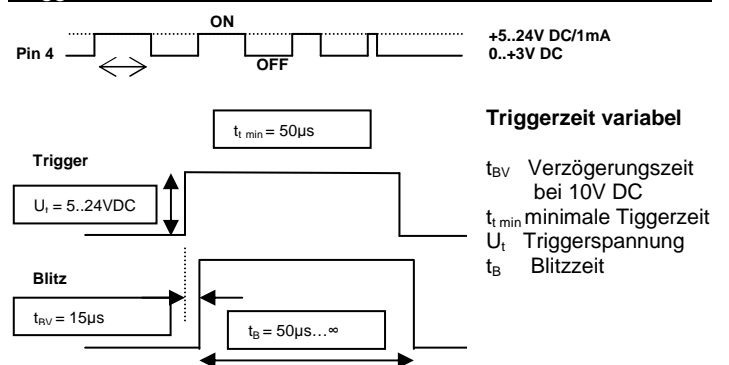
ON

Pin 4

OFF

+5..24V DC/1mA
0..+3V DC

$t_{t\ min}$ = 50µs

Triggerzeit variabel

Trigger

$U_t$ = 5..24VDC

$t_{BV}$ Verzögerungszeit bei 10V DC
$t_{t\ min}$ minimale Tiggerzeit
$U_t$ Triggerspannung
$t_B$ Blitzzeit

Blitz

$t_{RV}$ = 15µs

$t_B$ = 50µs…∞